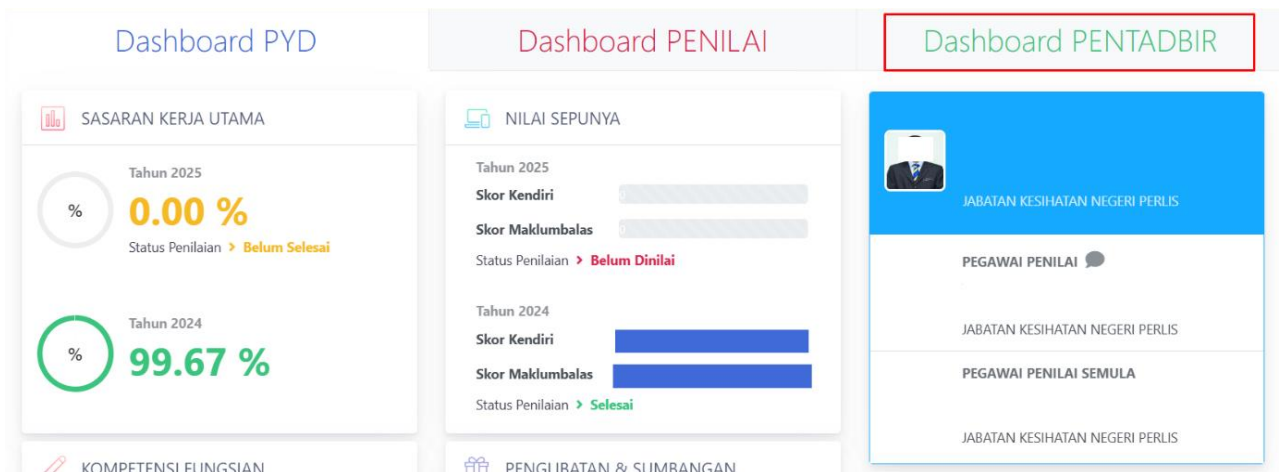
Dashboard PYD

Dashboard PENILAI

Dashboard PENTADBIR

SASARAN KERJA UTAMA

%

Tahun 2025

0.00 %

Status Penilaian > Belum Selesai

%

Tahun 2024

99.67 %

KOMPETENSI FUNGSIAN

NILAI SEPUNYA

Tahun 2025

Skor Kendiri

Skor Maklumbalas

Status Penilaian > Belum Dinilai

Tahun 2024

Skor Kendiri

Skor Maklumbalas

Status Penilaian > Selesai

PENGLIBATAN & SUMBANGAN

JABATAN KESIHATAN NEGERI PERLIS

PEGAWAI PENILAI

JABATAN KESIHATAN NEGERI PERLIS

PEGAWAI PENILAI SEMULA

JABATAN KESIHATAN NEGERI PERLIS